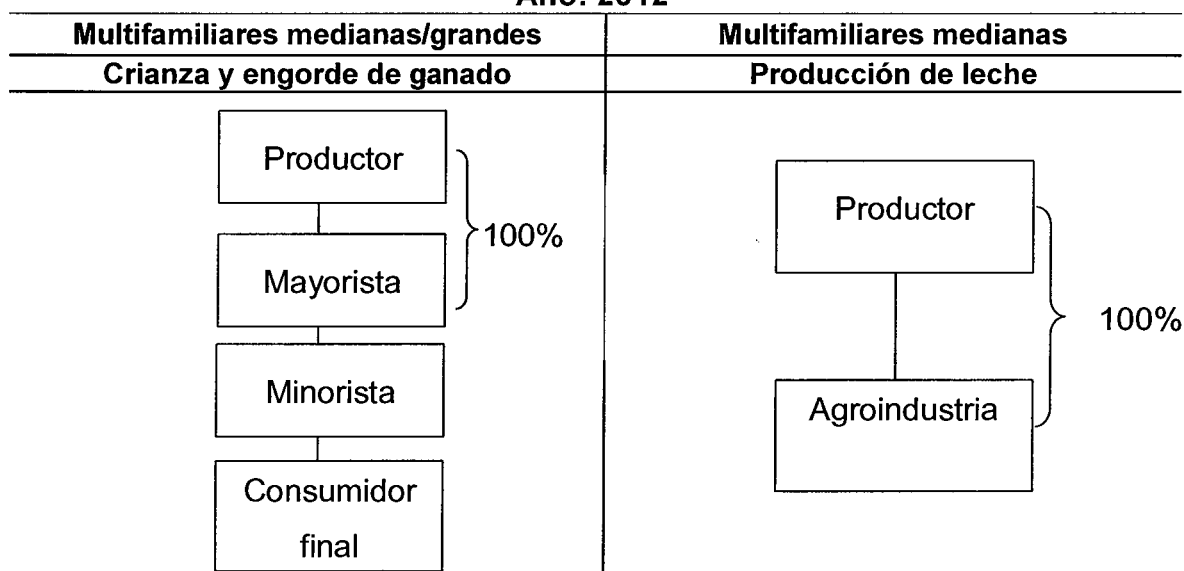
Año: 2012

| Multifamiliares medianas/grandes | Multifamiliares medianas |
|---|---|
| Crianza y engorde de ganado | Producción de leche |

Productor
Mayorista
100%
Minorista
Consumidor final

Productor
Agroindustria
100%